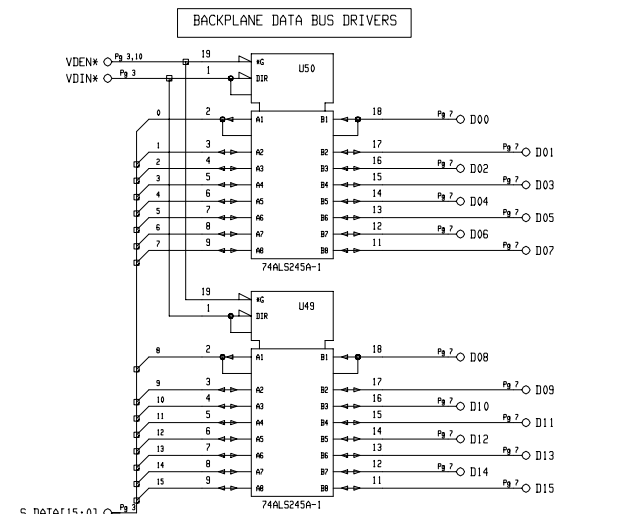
BACKPLANE DATA BUS DRIVERS

VDEN* Pg 3,10
VDIN* Pg 3

19
1
*G
DIR
U50

0
2
A1
B1
18
Pg 7
D00

1
3
A2
B2
17
Pg 7
D01

2
4
A3
B3
16
Pg 7
D02

3
5
A4
B4
15
Pg 7
D03

4
6
A5
B5
14
Pg 7
D04

5
7
A6
B6
13
Pg 7
D05

6
8
A7
B7
12
Pg 7
D06

7
9
A8
B8
11
Pg 7
D07

74ALS245A-1

19
1
*G
DIR
U49

8
2
A1
B1
18
Pg 7
D08

9
3
A2
B2
17
Pg 7
D09

10
4
A3
B3
16
Pg 7
D10

11
5
A4
B4
15
Pg 7
D11

12
6
A5
B5
14
Pg 7
D12

13
7
A6
B6
13
Pg 7
D13

14
8
A7
B7
12
Pg 7
D14

15
9
A8
B8
11
Pg 7
D15

74ALS245A-1

S_DATA[15:0] Pg 3